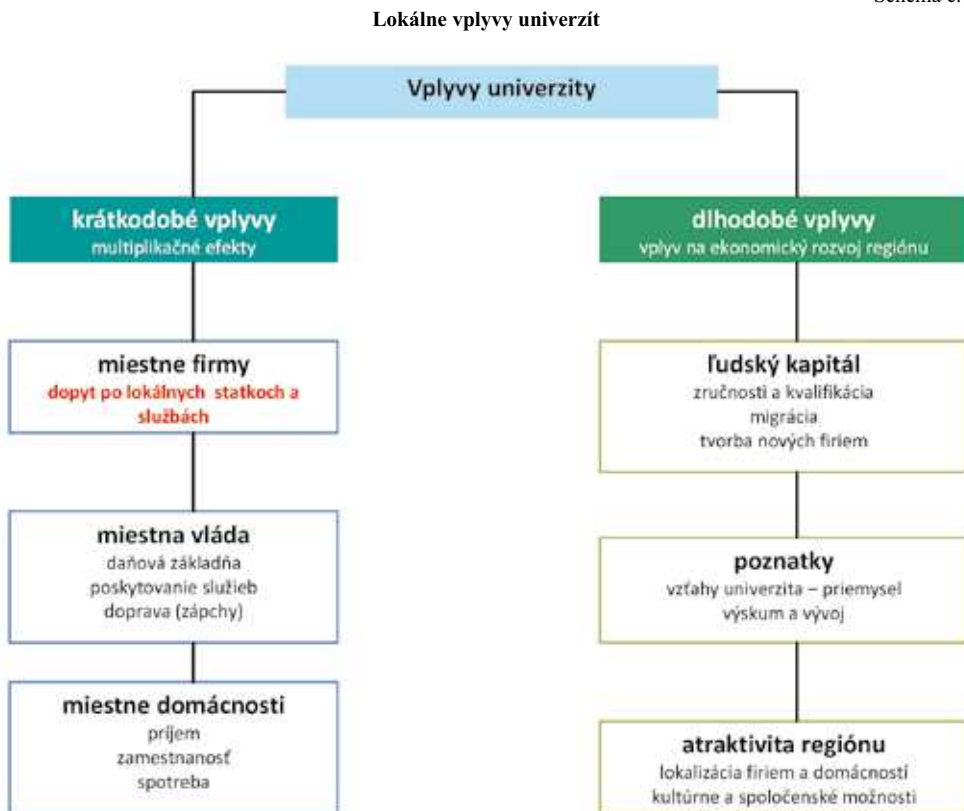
Schéma č.

Lokálne vplyvy univerzít

Vplyvy univerzity

krátkodobé vplyvy
multiplikačné efekty

dlhodobé vplyvy
vplyv na ekonomický rozvoj regiónu

miestne firmy
dopyt po lokálnych statkoch a službách

ľudský kapitál
zručnosti a kvalifikácia
migrácia
tvorba nových firiem

miestna vláda
daňová základňa
poskytovanie služieb
doprava (zápchy)

poznatky
vzťahy univerzita – priemysel
výskum a vývoj

miestne domácnosti
príjem
zamestnanosť
spotreba

atraktivita regiónu
lokalizácia firiem a domácností
kultúrne a spoločenské možnosti